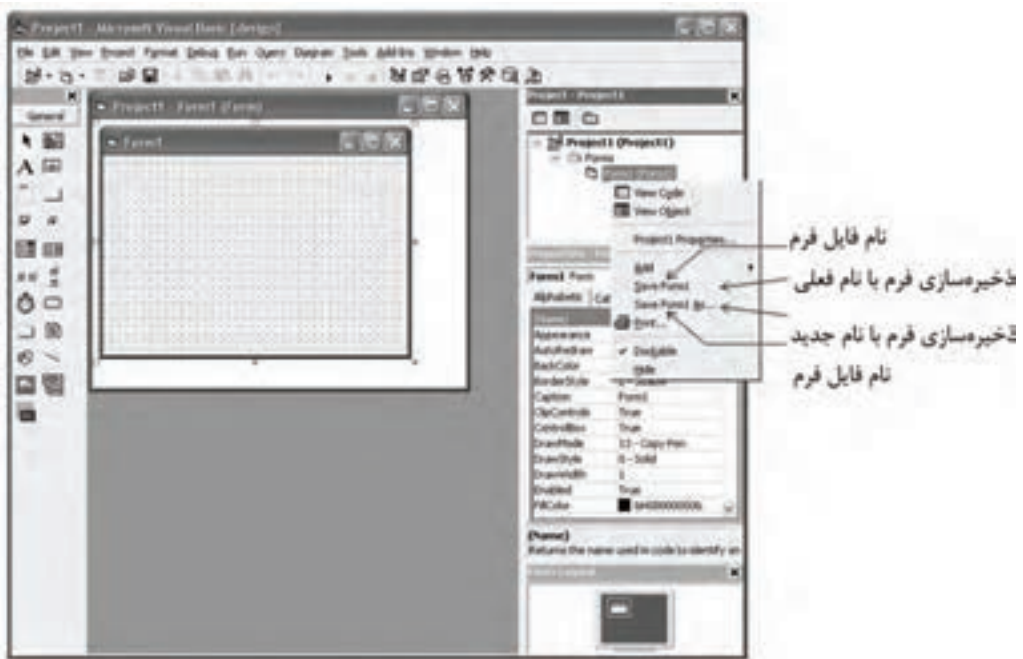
Project1 - Microsoft Visual Basic [design]

File Edit View Project Format Debug Run Query Diagram Tools Add-Ins Window Help

General

Project1 - Form1 (Form)

Form1

Project - Project1

Project1 (Project1)

Forms

Form1 (Form1)

View Code

View Object

Project1 Properties...

Add

Save Form1

Save Form1 As...

Print...

Dockable

Hide

Form1 Form

Alphabetic Cat

| (Name) | |
|---|---|
| Appearance | |
| AutoRedraw | |
| BackColor | |
| BorderStyle | 2 - Sizable |
| Caption | Form1 |
| ClipControls | True |
| ControlBox | True |
| DrawMode | 13 - Copy Pen |
| DrawStyle | 0 - Solid |
| DrawWidth | 1 |
| Enabled | True |
| FillColor | &H00000000& |

(Name)
Returns the name used in code to identify an

Form Layout

نام فایل فرم

ذخیره‌سازی فرم با نام فعلی

ذخیره‌سازی فرم با نام جدید

نام فایل فرم